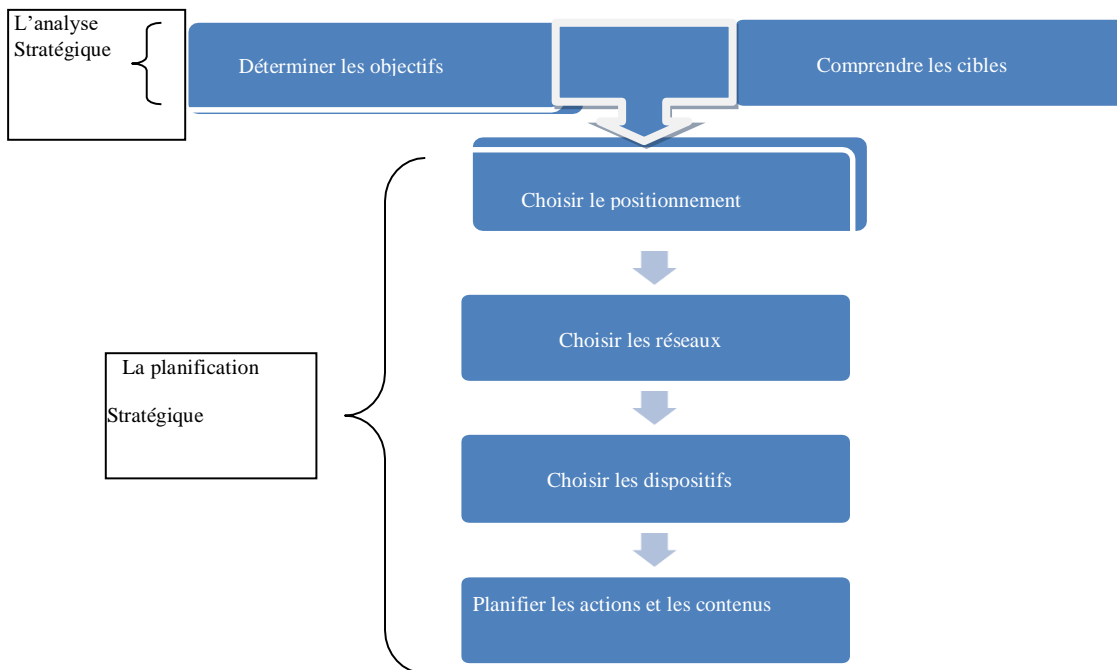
L’analyse Stratégique

Déterminer les objectifs

Comprendre les cibles

Choisir le positionnement

La planification

Stratégique

Choisir les réseaux

Choisir les dispositifs

Planifier les actions et les contenus